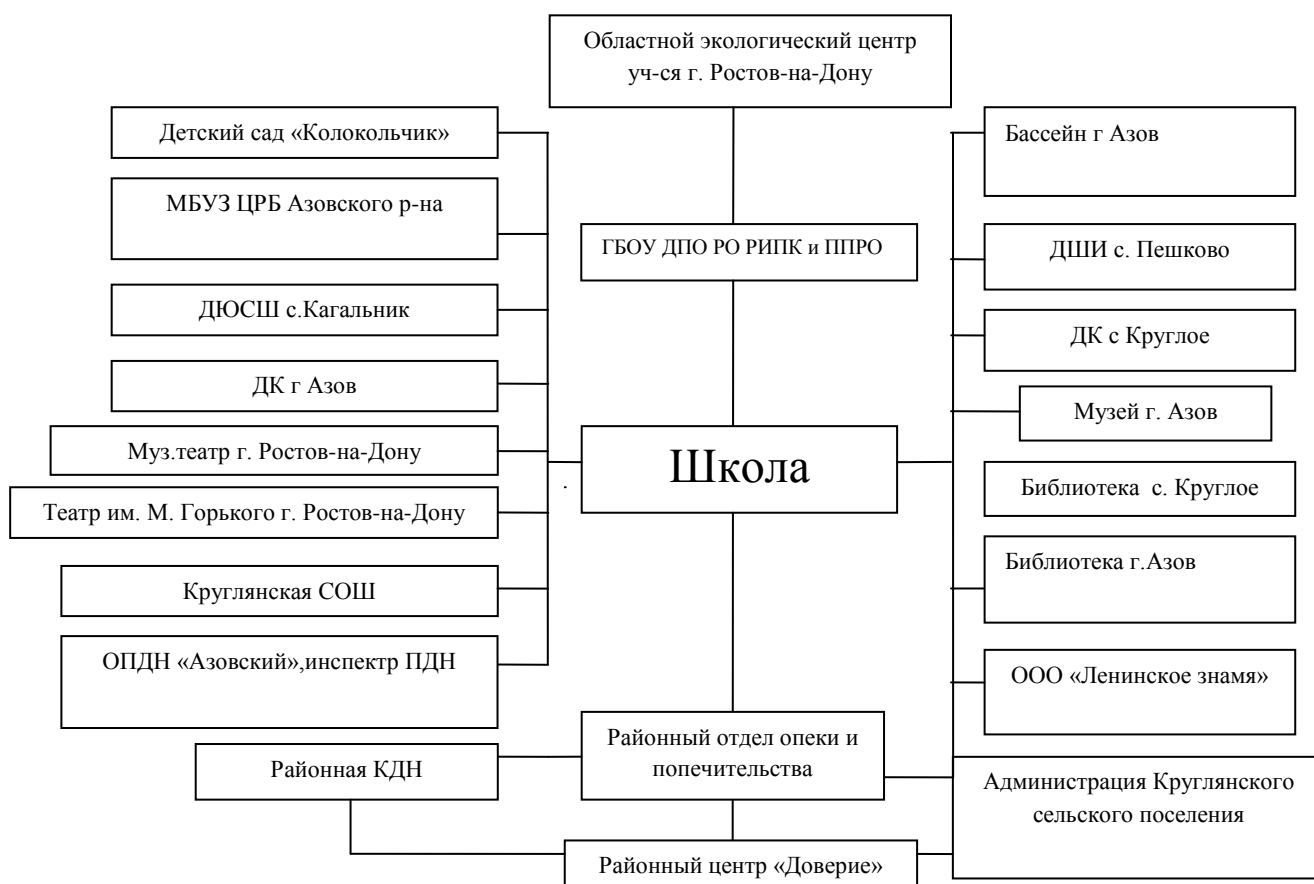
Областной экологический центр уч-ся г. Ростов-на-Дону

Детский сад «Колокольчик»

МБУЗ ЦРБ Азовского р-на

ДЮСШ с.Кагальник

ДК г Азов

Муз.театр г. Ростов-на-Дону

Театр им. М. Горького г. Ростов-на-Дону

Круглянская СОШ

ОПДН «Азовский»,инспектр ПДН

ГБОУ ДПО РО РИПК и ППРО

Школа

Бассейн г Азов

ДШИ с. Пешково

ДК с Круглое

Музей г. Азов

Библиотека с. Круглое

Библиотека г.Азов

ООО «Ленинское знамя»

Районная КДН

Районный отдел опеки и попечительства

Администрация Круглянского сельского поселения

Районный центр «Доверие»